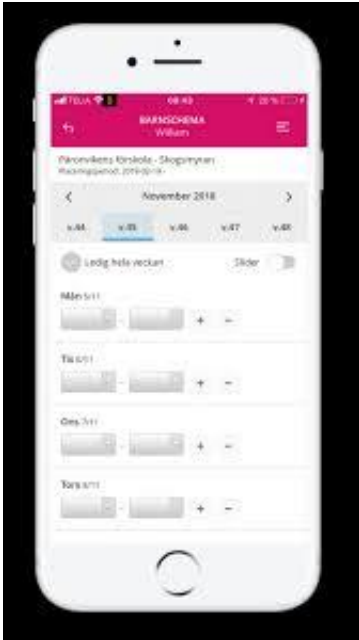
Telia 08:43 26 %

BARNSCHEMA
William

Päronvikens förskola - Skogsmyran
Placeringsperiod: 2018-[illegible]

November 2018

v.44 v.45 v.46 v.47 v.48

Ledig hela veckan

Slider

Mån 5/11
+ –

Tis 6/11
+ –

Ons 7/11
+ –

Tors 8/11
+ –